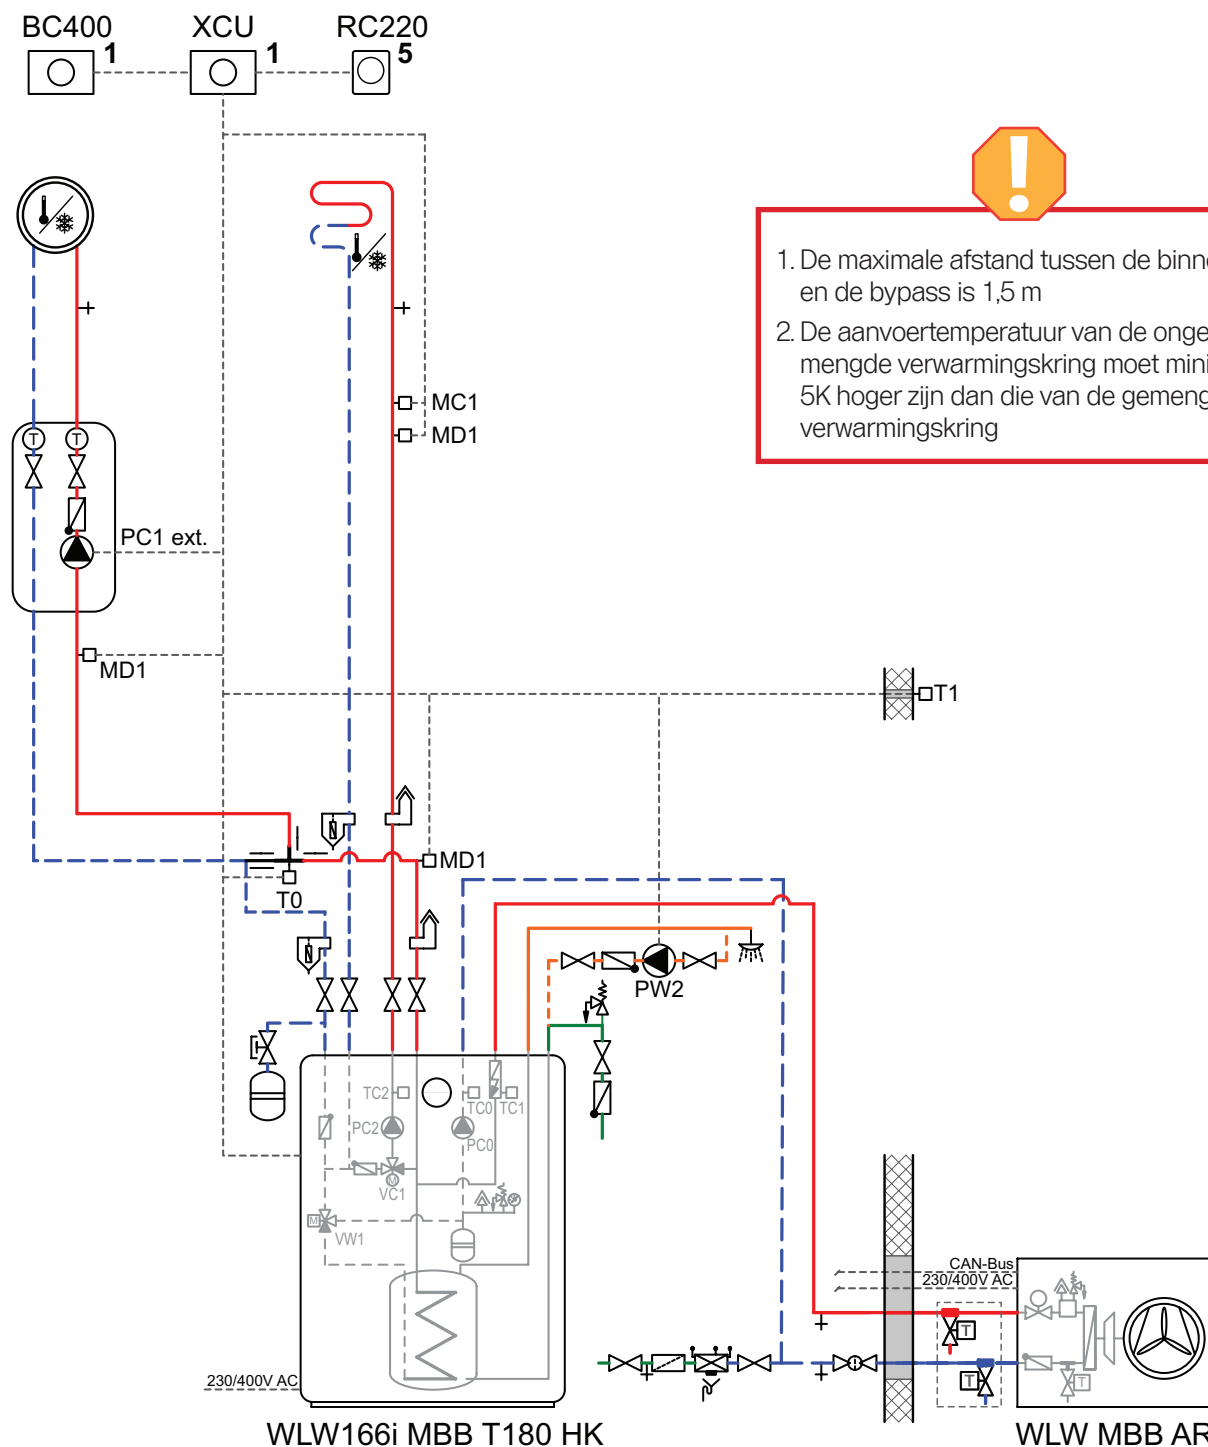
BC400 1
XCU 1
RC220 5

1. De maximale afstand tussen de binn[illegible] en de bypass is 1,5 m
2. De aanvoertemperatuur van de onge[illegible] mengde verwarmingskring moet mini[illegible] 5K hoger zijn dan die van de gemeng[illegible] verwarmingskring

MC1
MD1
PC1 ext.
MD1
T1
MD1
T0
PW2
TC2
PC2
TC0
TC1
PC0
VC1
VW1
CAN-Bus
230/400V AC
230/400V AC
WLW166i MBB T180 HK
WLW MBB AR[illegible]